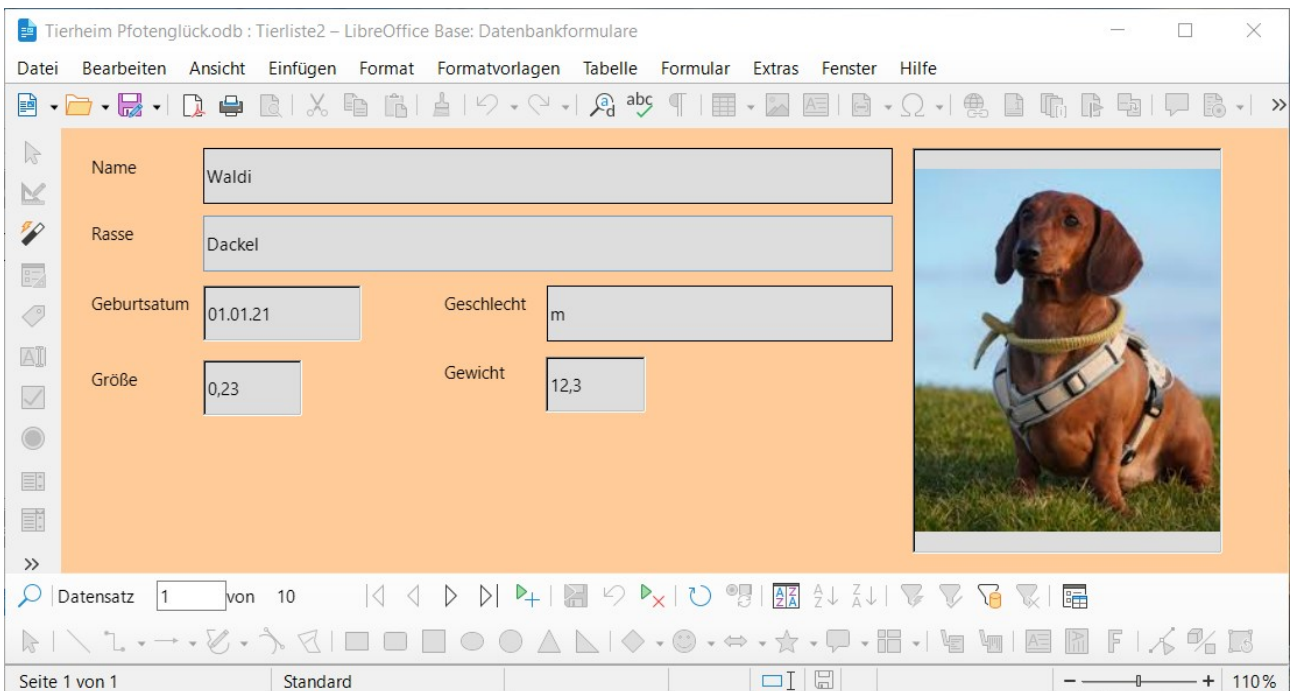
Tierheim Pfotenglück.odb : Tierliste2 – LibreOffice Base: Datenbankformulare

Datei Bearbeiten Ansicht Einfügen Format Formatvorlagen Tabelle Formular Extras Fenster Hilfe

Name
Waldi

Rasse
Dackel

Geburtsatum
01.01.21

Geschlecht
m

Größe
0,23

Gewicht
12,3

Datensatz 1 von 10

Seite 1 von 1 Standard 110%